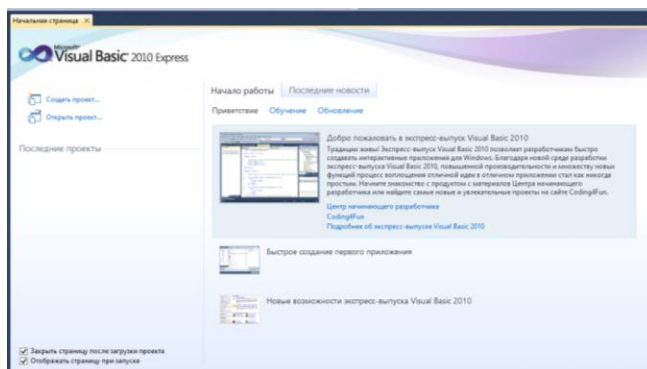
Начальная страница ×

Microsoft Visual Basic 2010 Express

Создать проект...
Открыть проект...

Последние проекты

Начало работы | Последние новости

Приветствие | Обучение | Обновление

Добро пожаловать в экспресс-выпуск Visual Basic 2010

Традиции живы! Экспресс-выпуск Visual Basic 2010 позволяет разработчикам быстро создавать интерактивные приложения для Windows. Благодаря новой среде разработки экспресс-выпуска Visual Basic 2010, повышенной производительности и множеству новых функций процесс воплощения отличной идеи в отличном приложении стал как никогда простым. Начните знакомство с продуктом с материалов Центра начинающего разработчика или найдите самые новые и увлекательные проекты на сайте Coding4Fun.

Центр начинающего разработчика
Coding4Fun
Подробнее об экспресс-выпуске Visual Basic 2010

Быстрое создание первого приложения

Новые возможности экспресс-выпуска Visual Basic 2010

☑ Закрыть страницу после загрузки проекта
☑ Отображать страницу при запуске